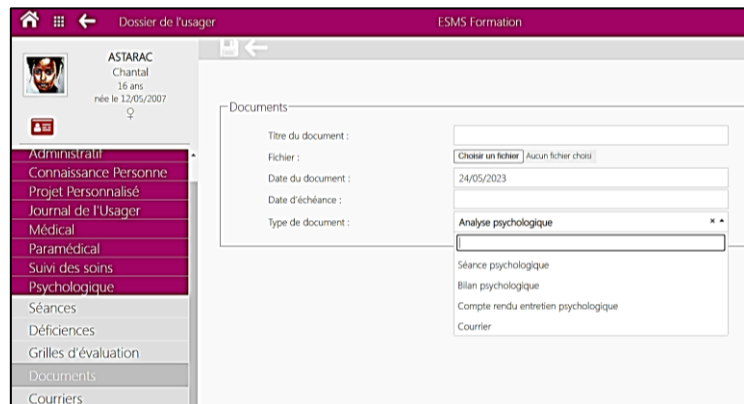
Dossier de l'usager

ESMS Formation

ASTARAC
Chantal
16 ans
née le 12/05/2007
♀

Administratif
Connaissance Personne
Projet Personnalisé
Journal de l'Usager
Médical
Paramédical
Suivi des soins
Psychologique
Séances
Déficiences
Grilles d'évaluation
Documents
Courriers

Documents

Titre du document :
Fichier : Choisir un fichier Aucun fichier choisi
Date du document : 24/05/2023
Date d'échéance :
Type de document : Analyse psychologique

Séance psychologique
Bilan psychologique
Compte rendu entretien psychologique
Courrier